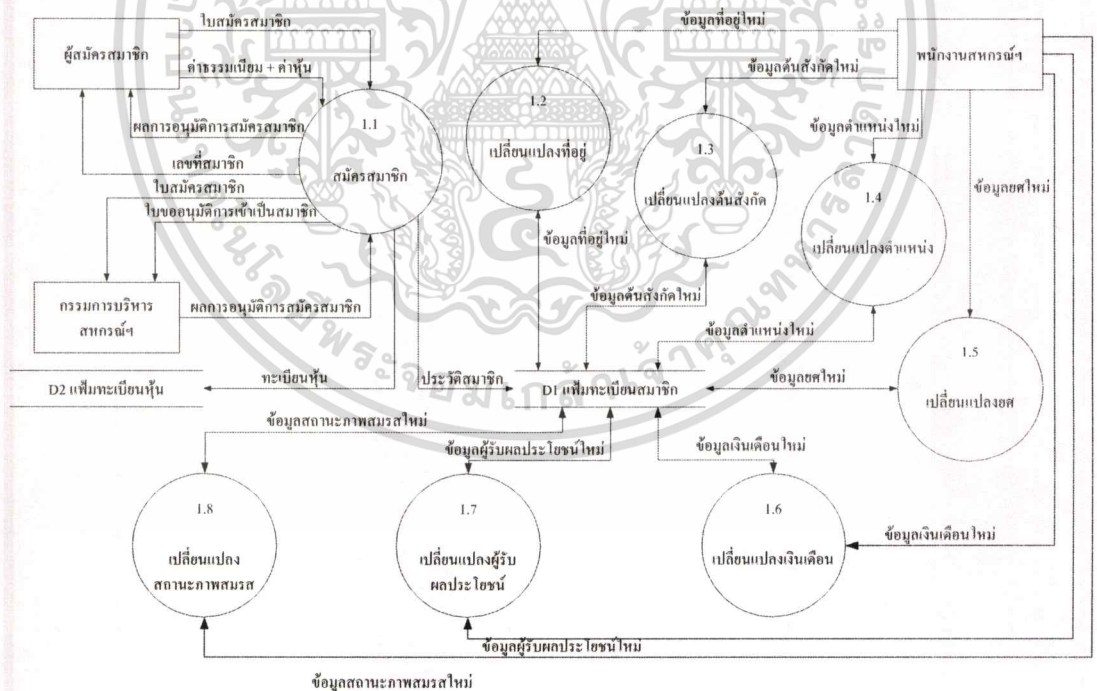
ผู้สมัครสมาชิก

ใบสมัครสมาชิก

ค่าธรรมเนียม + ค่าหุ้น

ผลการอนุมัติการสมัครสมาชิก

เลขที่สมาชิก

ใบสมัครสมาชิก

ใบขออนุมัติการเข้าเป็นสมาชิก

1.1
สมัครสมาชิก

ข้อมูลที่อยู่ใหม่

1.2
เปลี่ยนแปลงที่อยู่

ข้อมูลต้นสังกัดใหม่

1.3
เปลี่ยนแปลงต้นสังกัด

พนักงานสหกรณ์ฯ

ข้อมูลตำแหน่งใหม่

1.4
เปลี่ยนแปลงตำแหน่ง

ข้อมูลยศใหม่

ข้อมูลที่อยู่ใหม่

กรรมการบริหาร สหกรณ์ฯ

ผลการอนุมัติการสมัครสมาชิก

ข้อมูลต้นสังกัดใหม่

ข้อมูลตำแหน่งใหม่

1.5
เปลี่ยนแปลงยศ

D2 แฟ้มทะเบียนหุ้น

ทะเบียนหุ้น

ประวัติสมาชิก

D1 แฟ้มทะเบียนสมาชิก

ข้อมูลยศใหม่

ข้อมูลสถานะภาพสมรสใหม่

ข้อมูลผู้รับผลประโยชน์ใหม่

ข้อมูลเงินเดือนใหม่

1.8
เปลี่ยนแปลง สถานะภาพสมรส

1.7
เปลี่ยนแปลงผู้รับ ผลประโยชน์

1.6
เปลี่ยนแปลงเงินเดือน

ข้อมูลเงินเดือนใหม่

ข้อมูลผู้รับผลประโยชน์ใหม่

ข้อมูลสถานะภาพสมรสใหม่